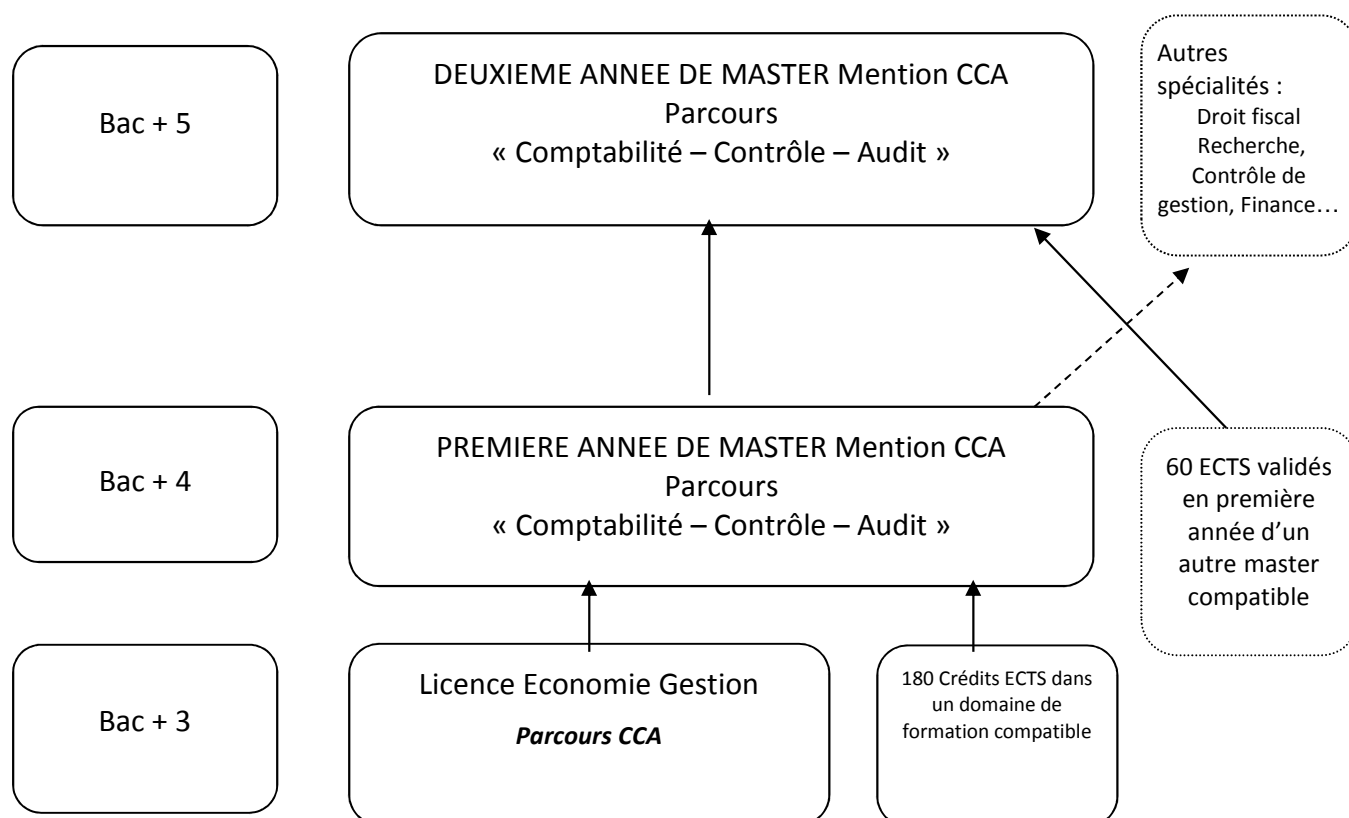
Bac + 5

DEUXIEME ANNEE DE MASTER Mention CCA
Parcours
« Comptabilité – Contrôle – Audit »

Autres spécialités :
Droit fiscal
Recherche,
Contrôle de gestion, Finance…

Bac + 4

PREMIERE ANNEE DE MASTER Mention CCA
Parcours
« Comptabilité – Contrôle – Audit »

60 ECTS validés en première année d'un autre master compatible

Bac + 3

Licence Economie Gestion
***Parcours CCA***

180 Crédits ECTS dans un domaine de formation compatible